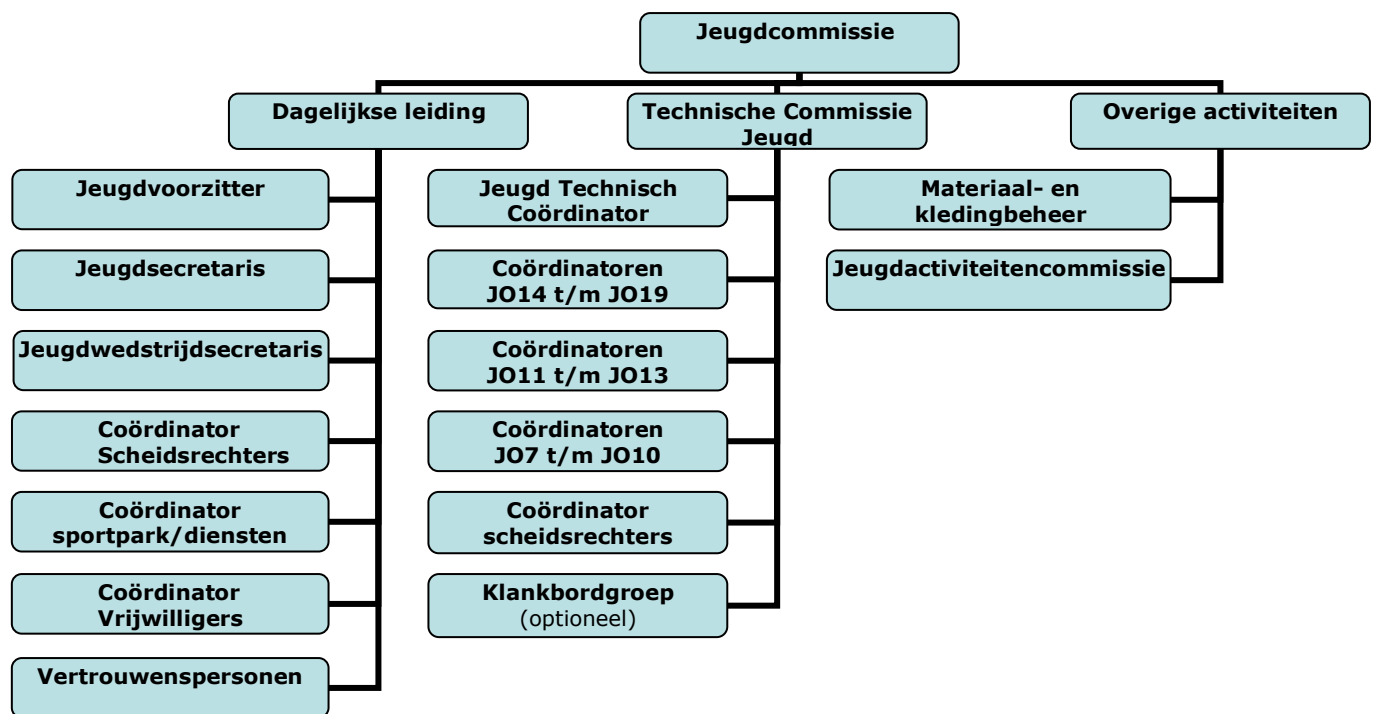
Jeugdcommissie

Dagelijkse leiding

Technische Commissie Jeugd

Overige activiteiten

Jeugdvoorzitter

Jeugdsecretaris

Jeugdwedstrijdsecretaris

Coördinator Scheidsrechters

Coördinator sportpark/diensten

Coördinator Vrijwilligers

Vertrouwenspersonen

Jeugd Technisch Coördinator

Coördinatoren JO14 t/m JO19

Coördinatoren JO11 t/m JO13

Coördinatoren JO7 t/m JO10

Coördinator scheidsrechters

Klankbordgroep (optioneel)

Materiaal- en kledingbeheer

Jeugdactiviteitencommissie